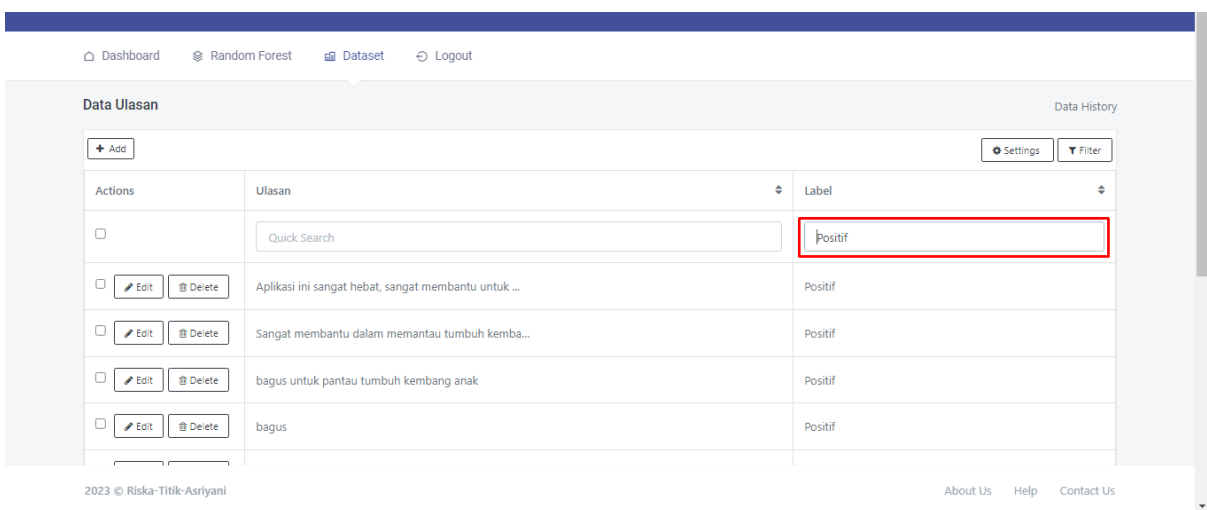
Dashboard Random Forest Dataset Logout

Data Ulasan

Data History

+ Add

Settings Filter

| Actions | Ulasan | Label |
|---|---|---|
| | Quick Search | Positif |
| Edit Delete | Aplikasi ini sangat hebat, sangat membantu untuk ... | Positif |
| Edit Delete | Sangat membantu dalam memantau tumbuh kemba... | Positif |
| Edit Delete | bagus untuk pantau tumbuh kembang anak | Positif |
| Edit Delete | bagus | Positif |

2023 © Riska-Titik-Asriyani

About Us Help Contact Us